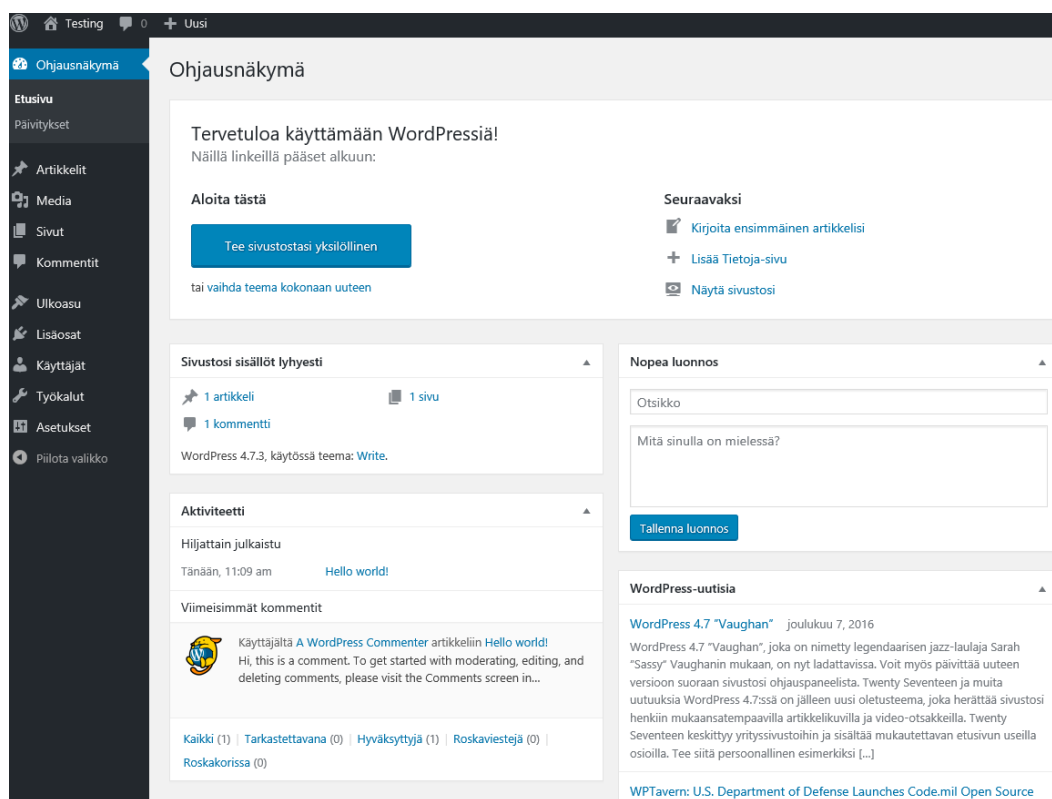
Testing 0 Uusi

Ohjausnäkymä
Etusivu
Päivitykset
Artikkelit
Media
Sivut
Kommentit
Ulkoasu
Lisäosat
Käyttäjät
Työkalut
Asetukset
Piilota valikko

Ohjausnäkymä

Tervetuloa käyttämään WordPressiä!
Näillä linkeillä pääset alkuun:

Aloita tästä
Tee sivustostasi yksilöllinen
tai vaihda teema kokonaan uuteen

Seuraavaksi
Kirjoita ensimmäinen artikkelisi
Lisää Tietoja-sivu
Näytä sivustosi

Sivustosi sisällöt lyhyesti
1 artikkeli
1 sivu
1 kommentti
WordPress 4.7.3, käytössä teema: Write.

Aktiviteetti
Hiljattain julkaistu
Tänään, 11:09 am Hello world!
Viimeisimmät kommentit
Käyttäjältä A WordPress Commenter artikkeliin Hello world!
Hi, this is a comment. To get started with moderating, editing, and deleting comments, please visit the Comments screen in...
Kaikki (1) | Tarkastettavana (0) | Hyväksyttyjä (1) | Roskaviestejä (0) | Roskakorissa (0)

Nopea luonnos
Otsikko
Mitä sinulla on mielessä?
Tallenna luonnos

WordPress-uutisia
WordPress 4.7 "Vaughan" joulukuu 7, 2016
WordPress 4.7 "Vaughan", joka on nimetty legendaarisen jazz-laulaja Sarah "Sassy" Vaughanin mukaan, on nyt ladattavissa. Voit myös päivittää uuteen versioon suoraan sivustosi ohjauspaneelista. Twenty Seventeen ja muita uutuuksia WordPress 4.7:ssä on jälleen uusi oletusteema, joka herättää sivustosi henkiin mukaansatempaavilla artikkelikuvilla ja video-otsakkeilla. Twenty Seventeen keskittyy yrityssivustoihin ja sisältää mukautettavan etusivun useilla osioilla. Tee siitä persoonallinen esimerkiksi [...]
WPTavern: U.S. Department of Defense Launches Code.mil Open Source